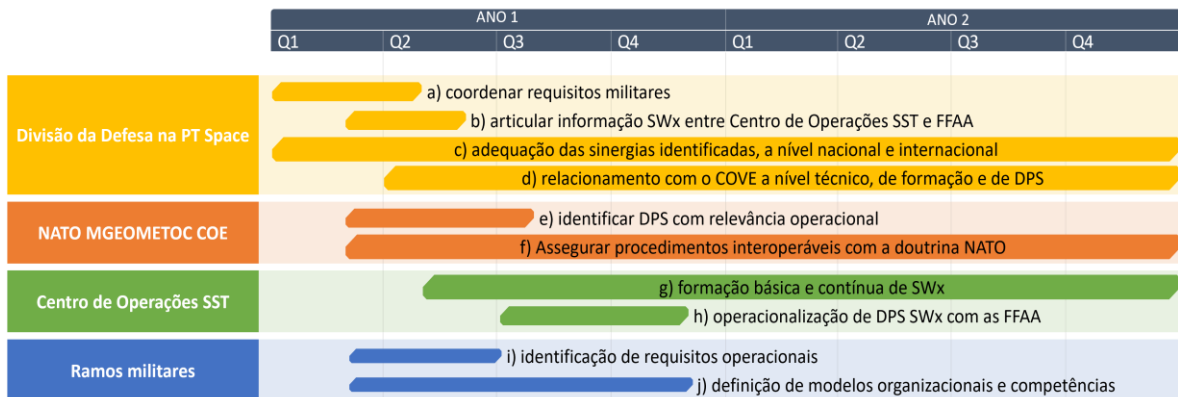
ANO 1

ANO 2

Q1 Q2 Q3 Q4 Q1 Q2 Q3 Q4

Divisão da Defesa na PT Space

a) coordenar requisitos militares

b) articular informação SWx entre Centro de Operações SST e FFAA

c) adequação das sinergias identificadas, a nível nacional e internacional

d) relacionamento com o COVE a nível técnico, de formação e de DPS

NATO MGEOMETOC COE

e) identificar DPS com relevância operacional

f) Assegurar procedimentos interoperáveis com a doutrina NATO

Centro de Operações SST

g) formação básica e contínua de SWx

h) operacionalização de DPS SWx com as FFAA

Ramos militares

i) identificação de requisitos operacionais

j) definição de modelos organizacionais e competências